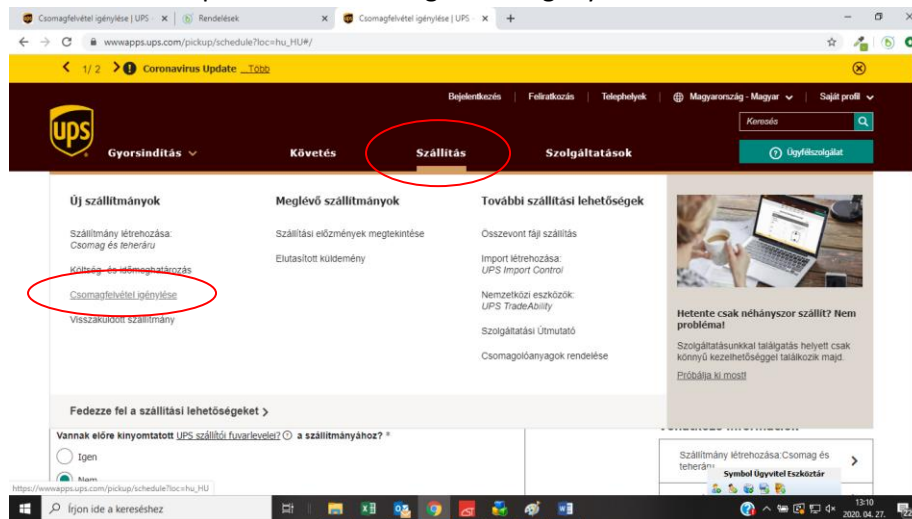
Csomagfelvétel igénylése | UPS × | Rendelések × | Csomagfelvétel igénylése | UPS × +

wwwapps.ups.com/pickup/schedule?loc=hu_HU#/

1/2 Coronavirus Update Több

Bejelentkezés | Feliratkozás | Telephelyek | Magyarország - Magyar | Saját profil

UPS

Keresés

Gyorsindítás | Követés | Szállítás | Szolgáltatások | Ügyfélszolgálat

Új szállítmányok

Szállítmány létrehozása: Csomag és teheráru

Költség- és időmeghatározás

Csomagfelvétel igénylése

Visszaküldött szállítmány

Meglévő szállítmányok

Szállítási előzmények megtekintése

Elutasított küldemény

További szállítási lehetőségek

Összevont fájl szállítás

Import létrehozása: UPS Import Control

Nemzetközi eszközök: UPS TradeAbility

Szolgáltatási Útmutató

Csomagolóanyagok rendelése

Hetente csak néhányszor szállít? Nem probléma!

Szolgáltatásunkkal találgatás helyett csak könnyű kezelhetőséggel találkozik majd.

Próbálja ki most!

Fedezze fel a szállítási lehetőségeket >

Vannak előre kinyomtatott UPS szállítói fuvarlevelei? a szállítmányához? *

Igen

Nem

Szállítmány létrehozása:Csomag és teherá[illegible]

Symbol Ügyvitel Eszköztár

https://wwwapps.ups.com/pickup/schedule?loc=hu_HU

Írjon ide a kereséshez

13:10
2020. 04. 27.